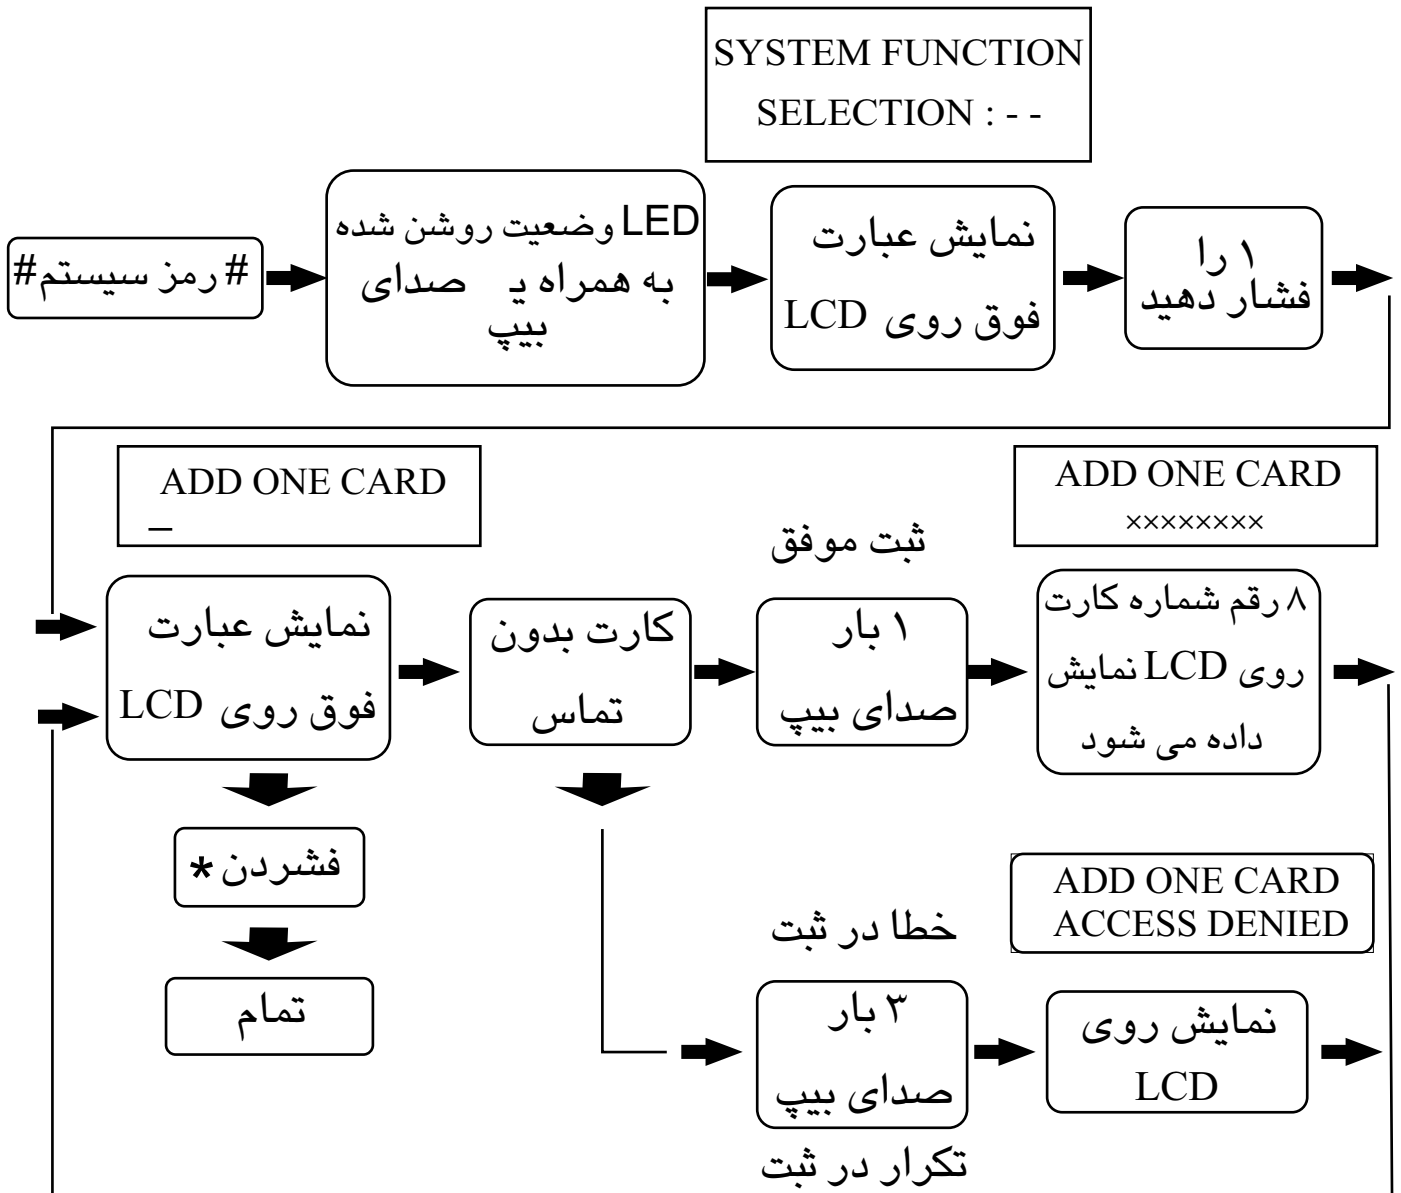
SYSTEM FUNCTION SELECTION : - -

#رمز سیستم#

LED وضعیت روشن شده به همراه یـ صدای بیپ

نمایش عبارت فوق روی LCD

۱ را فشار دهید

ADD ONE CARD
_

ADD ONE CARD
××××××××

ثبت موفق

نمایش عبارت فوق روی LCD

کارت بدون تماس

۱ بار صدای بیپ

۸ رقم شماره کارت روی LCD نمایش داده می شود

فشردن *

تمام

ADD ONE CARD
ACCESS DENIED

خطا در ثبت

۳ بار صدای بیپ

نمایش روی LCD

تکرار در ثبت